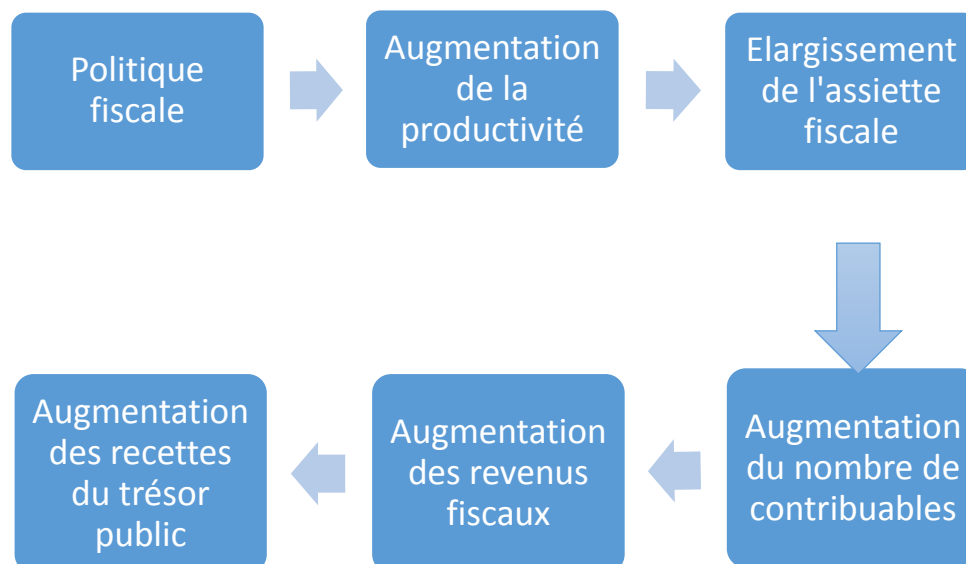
Politique fiscale

Augmentation de la productivité

Elargissement de l'assiette fiscale

Augmentation du nombre de contribuables

Augmentation des revenus fiscaux

Augmentation des recettes du trésor public